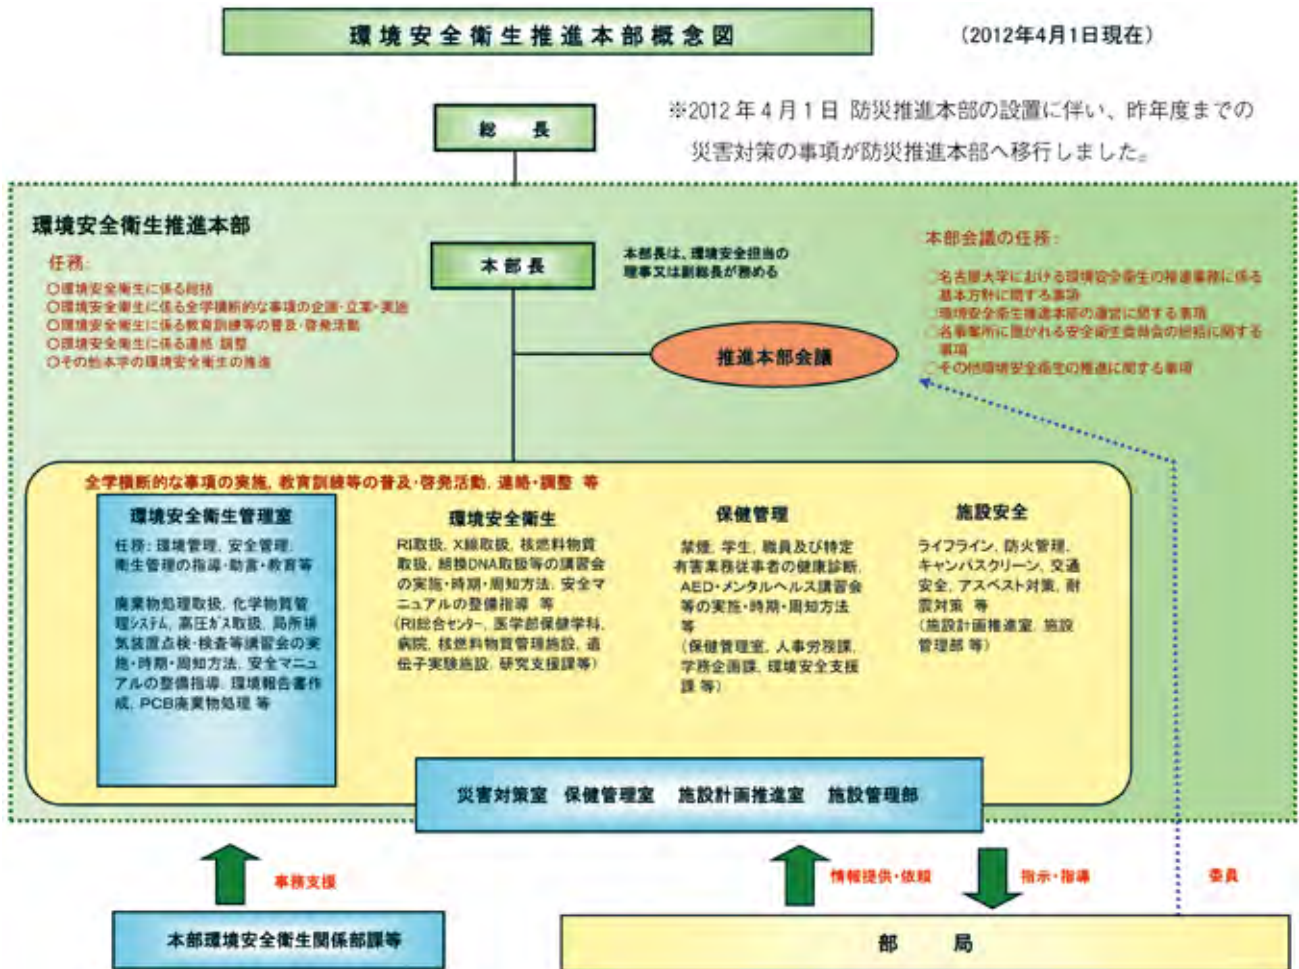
環境安全衛生推進本部概念図

（2012年4月1日現在）

※2012年4月1日 防災推進本部の設置に伴い、昨年度までの災害対策の事項が防災推進本部へ移行しました。

総　長

環境安全衛生推進本部

任務:
○環境安全衛生に係る総括
○環境安全衛生に係る全学横断的な事項の企画・立案・実施
○環境安全衛生に係る教育訓練等の普及・啓発活動
○環境安全衛生に係る連絡 調整
○その他本学の環境安全衛生の推進

本部長

本部長は、環境安全担当の理事又は副総長が務める

推進本部会議

本部会議の任務:
○名古屋大学における環境安全衛生の推進業務に係る基本方針に関する事項
○環境安全衛生推進本部の運営に関する事項
○各事業所に置かれる安全衛生委員会の総括に関する事項
○その他環境安全衛生の推進に関する事項

全学横断的な事項の実施、教育訓練等の普及・啓発活動、連絡・調整 等

環境安全衛生管理室
任務: 環境管理、安全管理、衛生管理の指導・助言・教育等
廃棄物処理取扱、化学物質管理ｼｽﾃﾑ、高圧ｶﾞｽ取扱、局所排気装置点検・検査等講習会の実施・時期・周知方法、安全マニュアルの整備指導、環境報告書作成、PCB廃棄物処理 等

環境安全衛生
RI取扱、X線取扱、核燃料物質取扱、組換DNA取扱等の講習会の実施・時期・周知方法、安全マニュアルの整備指導 等
（RI総合ｾﾝﾀｰ、医学部保健学科、病院、核燃料物質管理施設、遺伝子実験施設、研究支援課等）

保健管理
禁煙、学生、職員及び特定有害業務従事者の健康診断、AED・メンタルヘルス講習会等の実施・時期・周知方法等
（保健管理室、人事労務課、学務企画課、環境安全支援課 等）

施設安全
ライフライン、防火管理、キャンパスクリーン、交通安全、アスベスト対策、耐震対策 等
（施設計画推進室、施設管理部 等）

災害対策室　保健管理室　施設計画推進室　施設管理部

事務支援

情報提供・依頼

指示・指導

委員

本部環境安全衛生関係部課等

部　局